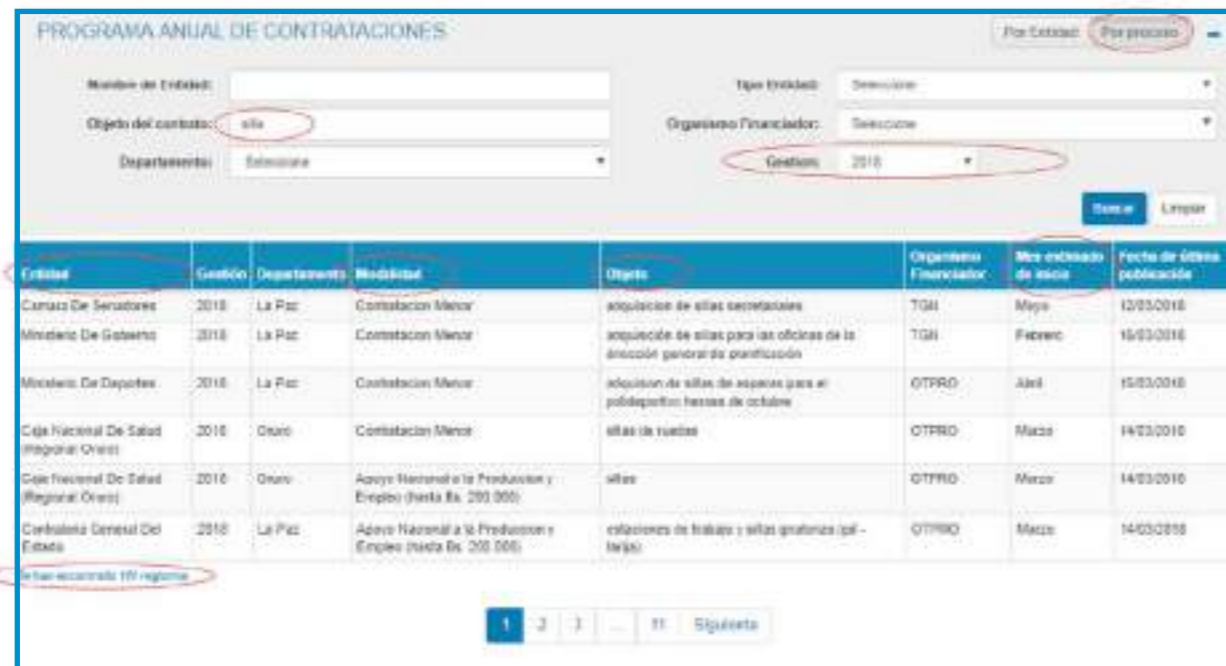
PROGRAMA ANUAL DE CONTRATACIONES

Por Entidad | Por proceso

Nombre de Entidad:

Tipo Entidad: Seleccione

Objeto del contrato: silla

Organismo Financiador: Seleccione

Departamento: Seleccione

Gestion: 2018

Buscar | Limpiar

| Entidad | Gestión | Departamento | Modalidad | Objeto | Organismo Financiador | Mes estimado de inicio | Fecha de última publicación |
|---|---|---|---|---|---|---|---|
| Camara De Senadores | 2018 | La Paz | Contratacion Menor | adquisicion de sillas secretariales | TGN | Mayo | 12/03/2018 |
| Ministerio De Gobierno | 2018 | La Paz | Contratacion Menor | adquisición de sillas para las oficinas de la dirección general de planificación | TGN | Febrero | 16/03/2018 |
| Ministerio De Deportes | 2018 | La Paz | Contratacion Menor | adquision de sillas de esperas para el polideportivo heroes de octubre | OTPRO | Abril | 15/03/2018 |
| Caja Nacional De Salud (Regional Oruro) | 2018 | Oruro | Contratacion Menor | sillas de ruedas | OTPRO | Marzo | 14/03/2018 |
| Caja Nacional De Salud (Regional Oruro) | 2018 | Oruro | Apoyo Nacional a la Produccion y Empleo (hasta Bs. 200.000) | sillas | OTPRO | Marzo | 14/03/2018 |
| Contraloria General Del Estado | 2018 | La Paz | Apoyo Nacional a la Produccion y Empleo (hasta Bs. 200.000) | estaciones de trabajo y sillas ergonomicas (pil - tarija) | OTPRO | Marzo | 14/03/2018 |

Se han encontrado 101 registros

1 2 3 ... 11 Siguiente